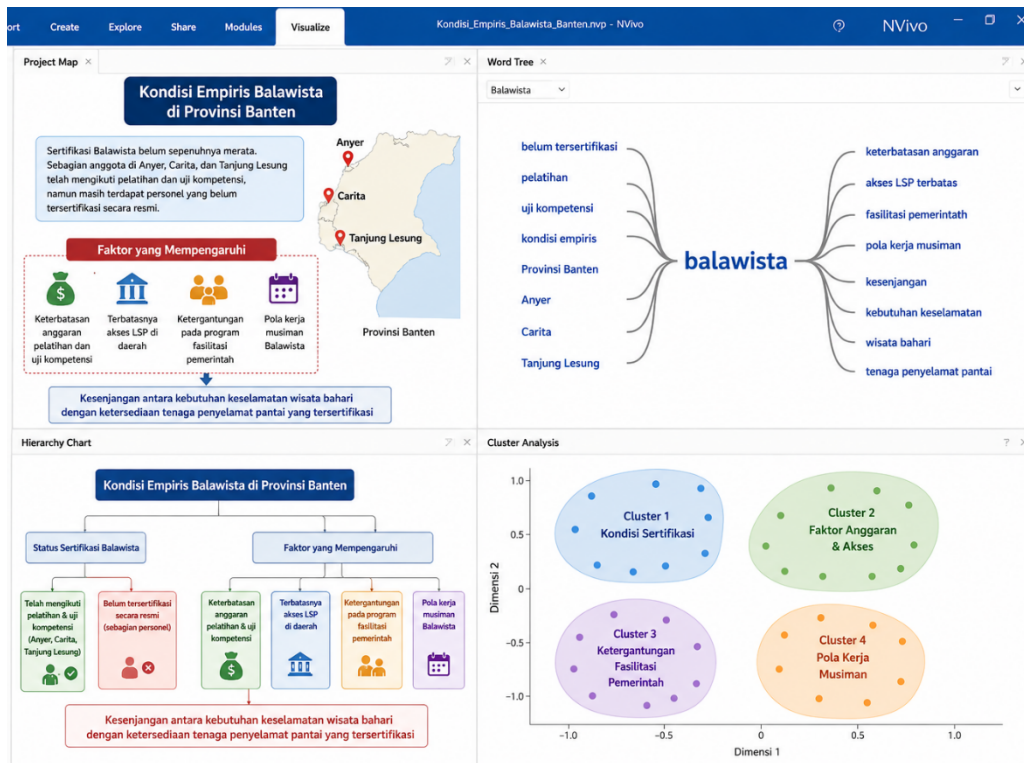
ort Create Explore Share Modules Visualize

Kondisi_Empiris_Balawista_Banten.nvp - NVivo

NVivo

Project Map ×

Kondisi Empiris Balawista di Provinsi Banten

Sertifikasi Balawista belum sepenuhnya merata. Sebagian anggota di Anyer, Carita, dan Tanjung Lesung telah mengikuti pelatihan dan uji kompetensi, namun masih terdapat personel yang belum tersertifikasi secara resmi.

Anyer

Carita

Tanjung Lesung

Provinsi Banten

Faktor yang Mempengaruhi

Keterbatasan anggaran pelatihan dan uji kompetensi

Terbatasnya akses LSP di daerah

Ketergantungan pada program fasilitasi pemerintah

Pola kerja musiman Balawista

Kesenjangan antara kebutuhan keselamatan wisata bahari dengan ketersediaan tenaga penyelamat pantai yang tersertifikasi

Word Tree ×

Balawista

belum tersertifikasi
pelatihan
uji kompetensi
kondisi empiris
Provinsi Banten
Anyer
Carita
Tanjung Lesung

balawista

keterbatasan anggaran
akses LSP terbatas
fasilitasi pemerintath
pola kerja musiman
kesenjangan
kebutuhan keselamatan
wisata bahari
tenaga penyelamat pantai

Hierarchy Chart

Kondisi Empiris Balawista di Provinsi Banten

Status Sertifikasi Balawista

Faktor yang Mempengaruhi

Telah mengikuti pelatihan & uji kompetensi (Anyer, Carita, Tanjung Lesung)

Belum tersertifikasi secara resmi (sebagian personel)

Keterbatasan anggaran pelatihan & uji kompetensi

Terbatasnya akses LSP di daerah

Ketergantungan pada program fasilitasi pemerintah

Pola kerja musiman Balawista

Kesenjangan antara kebutuhan keselamatan wisata bahari dengan ketersediaan tenaga penyelamat pantai yang tersertifikasi

Cluster Analysis

Cluster 1 Kondisi Sertifikasi

Cluster 2 Faktor Anggaran & Akses

Cluster 3 Ketergantungan Fasilitasi Pemerintah

Cluster 4 Pola Kerja Musiman

Dimensi 2

Dimensi 1

1.0
0.5
0
−0.5
−1.0

−1.0 −0.5 0 0.5 1.0